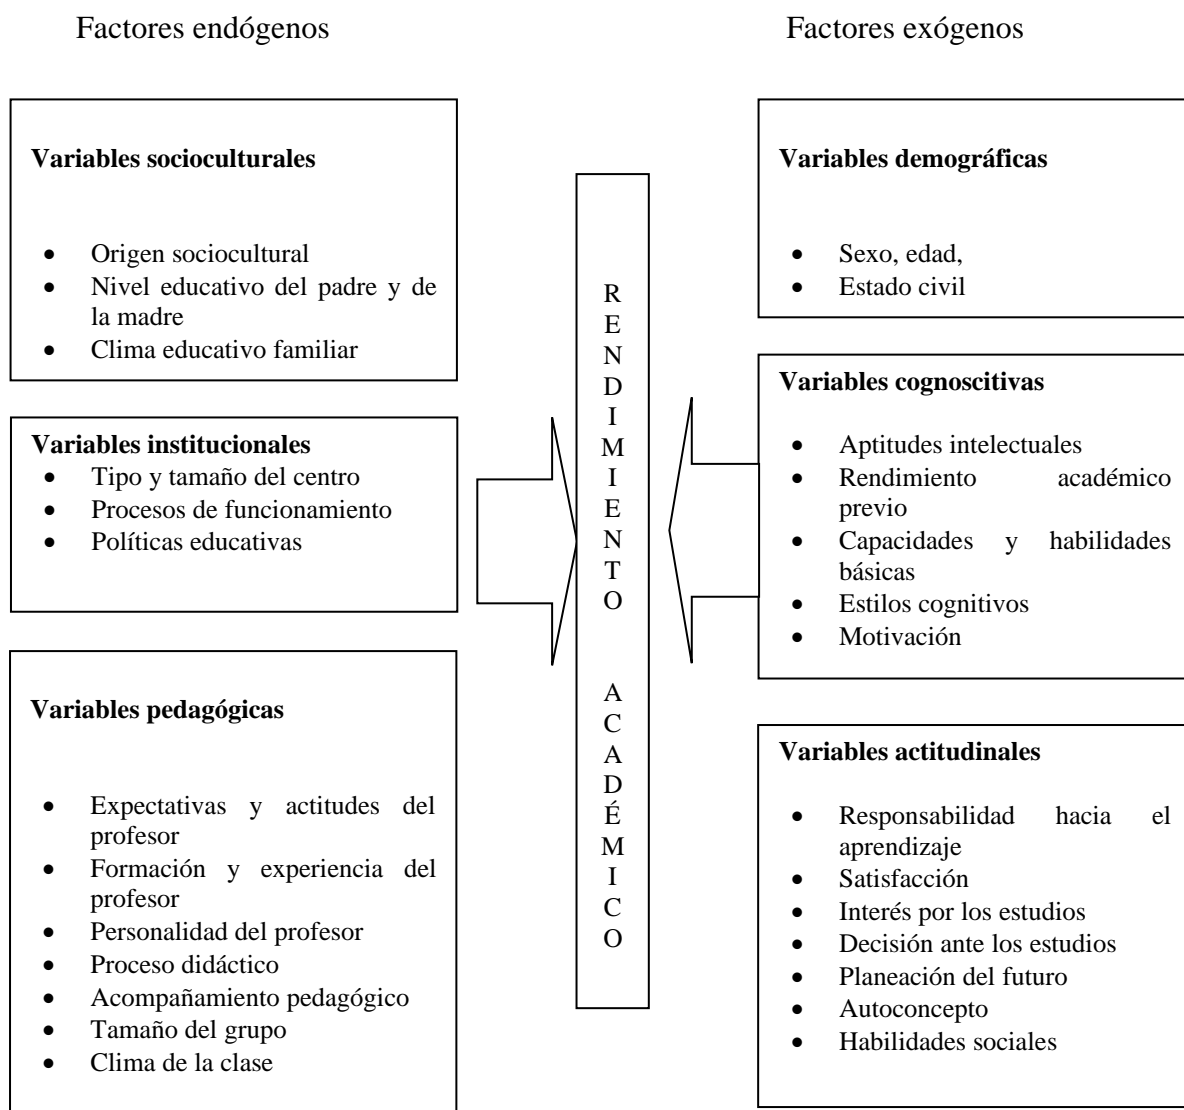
Factores endógenos

Factores exógenos

**Variables socioculturales**

- Origen sociocultural
- Nivel educativo del padre y de la madre
- Clima educativo familiar

**Variables institucionales**
- Tipo y tamaño del centro
- Procesos de funcionamiento
- Políticas educativas

**Variables pedagógicas**

- Expectativas y actitudes del profesor
- Formación y experiencia del profesor
- Personalidad del profesor
- Proceso didáctico
- Acompañamiento pedagógico
- Tamaño del grupo
- Clima de la clase

RENDIMIENTO ACADÉMICO

**Variables demográficas**

- Sexo, edad,
- Estado civil

**Variables cognoscitivas**

- Aptitudes intelectuales
- Rendimiento académico previo
- Capacidades y habilidades básicas
- Estilos cognitivos
- Motivación

**Variables actitudinales**

- Responsabilidad hacia el aprendizaje
- Satisfacción
- Interés por los estudios
- Decisión ante los estudios
- Planeación del futuro
- Autoconcepto
- Habilidades sociales